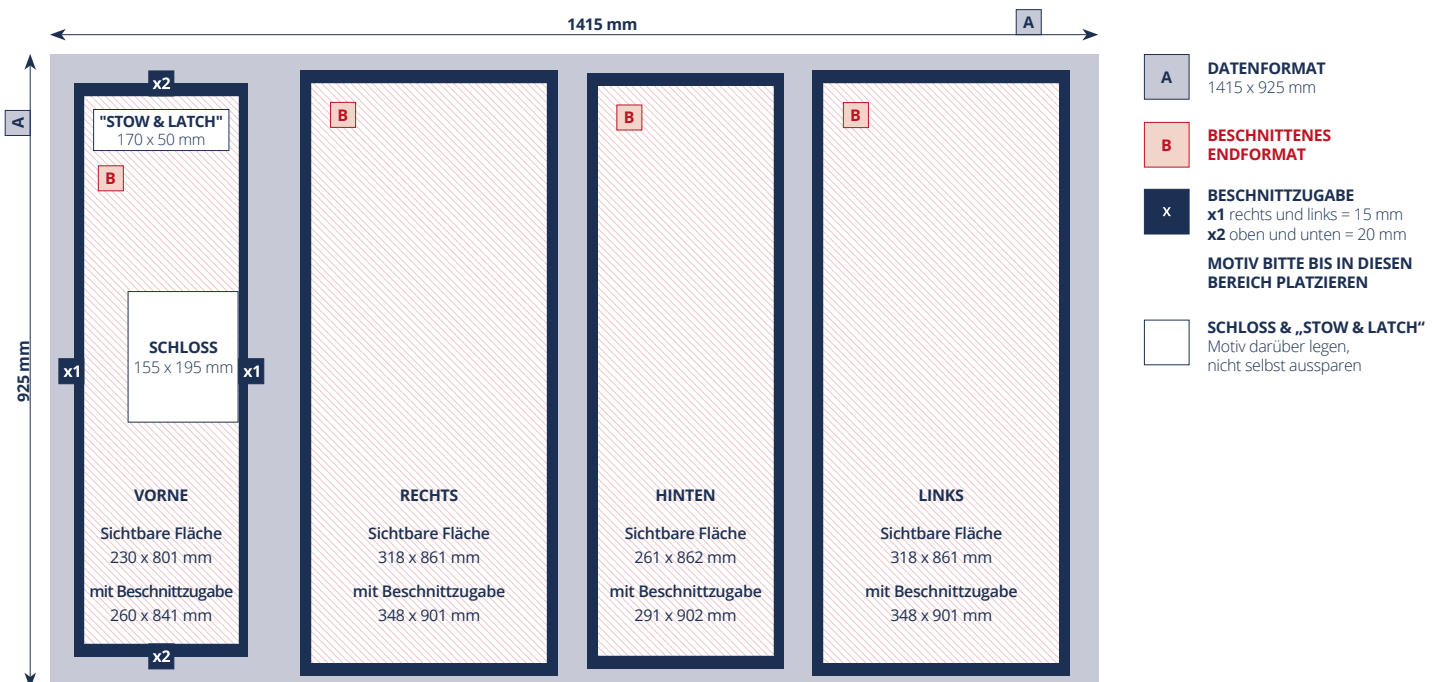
1415 mm

A

A

925 mm

x2

"STOW & LATCH"
170 x 50 mm

B

SCHLOSS
155 x 195 mm

x1

x1

VORNE

Sichtbare Fläche
230 x 801 mm

mit Beschnittzugabe
260 x 841 mm

x2

B

RECHTS

Sichtbare Fläche
318 x 861 mm

mit Beschnittzugabe
348 x 901 mm

B

HINTEN

Sichtbare Fläche
261 x 862 mm

mit Beschnittzugabe
291 x 902 mm

B

LINKS

Sichtbare Fläche
318 x 861 mm

mit Beschnittzugabe
348 x 901 mm

A DATENFORMAT
1415 x 925 mm

B BESCHNITTENES ENDFORMAT

x BESCHNITTZUGABE
**x1** rechts und links = 15 mm
**x2** oben und unten = 20 mm

MOTIV BITTE BIS IN DIESEN BEREICH PLATZIEREN

SCHLOSS & „STOW & LATCH“
Motiv darüber legen,
nicht selbst aussparen